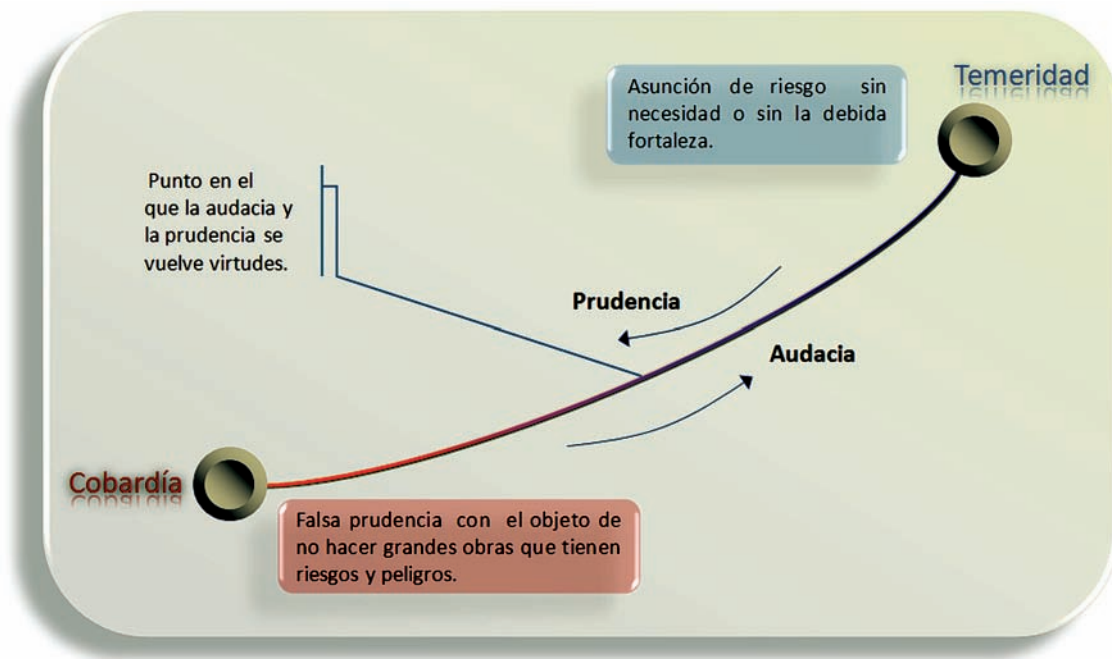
Asunción de riesgo sin necesidad o sin la debida fortaleza.

Temeridad

Punto en el que la audacia y la prudencia se vuelve virtudes.

Prudencia

Audacia

Cobardía

Falsa prudencia con el objeto de no hacer grandes obras que tienen riesgos y peligros.